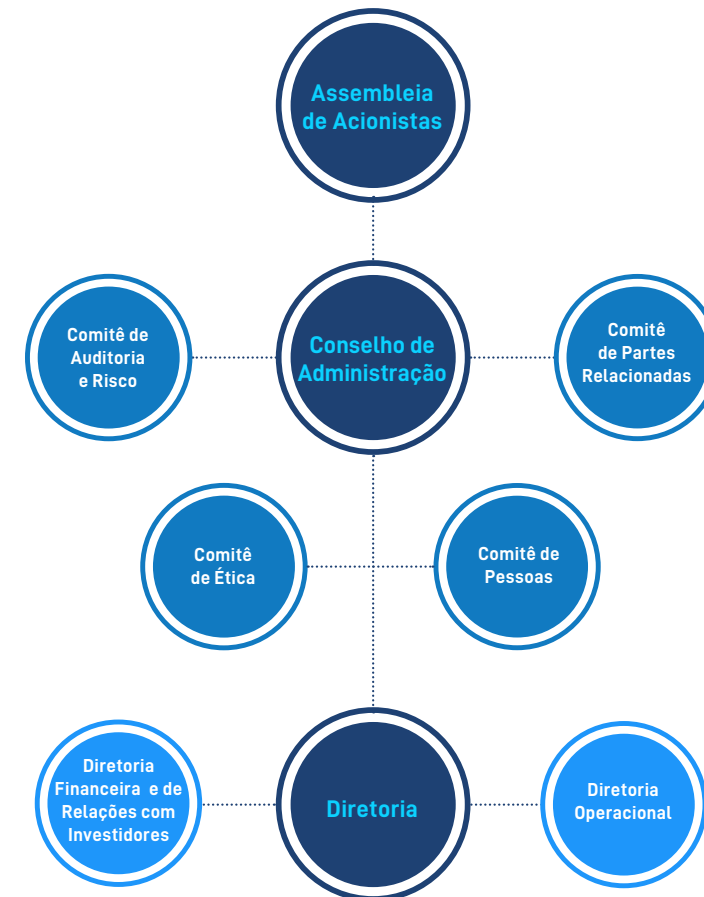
Assembleia de Acionistas

Comitê de Auditoria e Risco

Conselho de Administração

Comitê de Partes Relacionadas

Comitê de Ética

Comitê de Pessoas

Diretoria Financeira e de Relações com Investidores

Diretoria

Diretoria Operacional